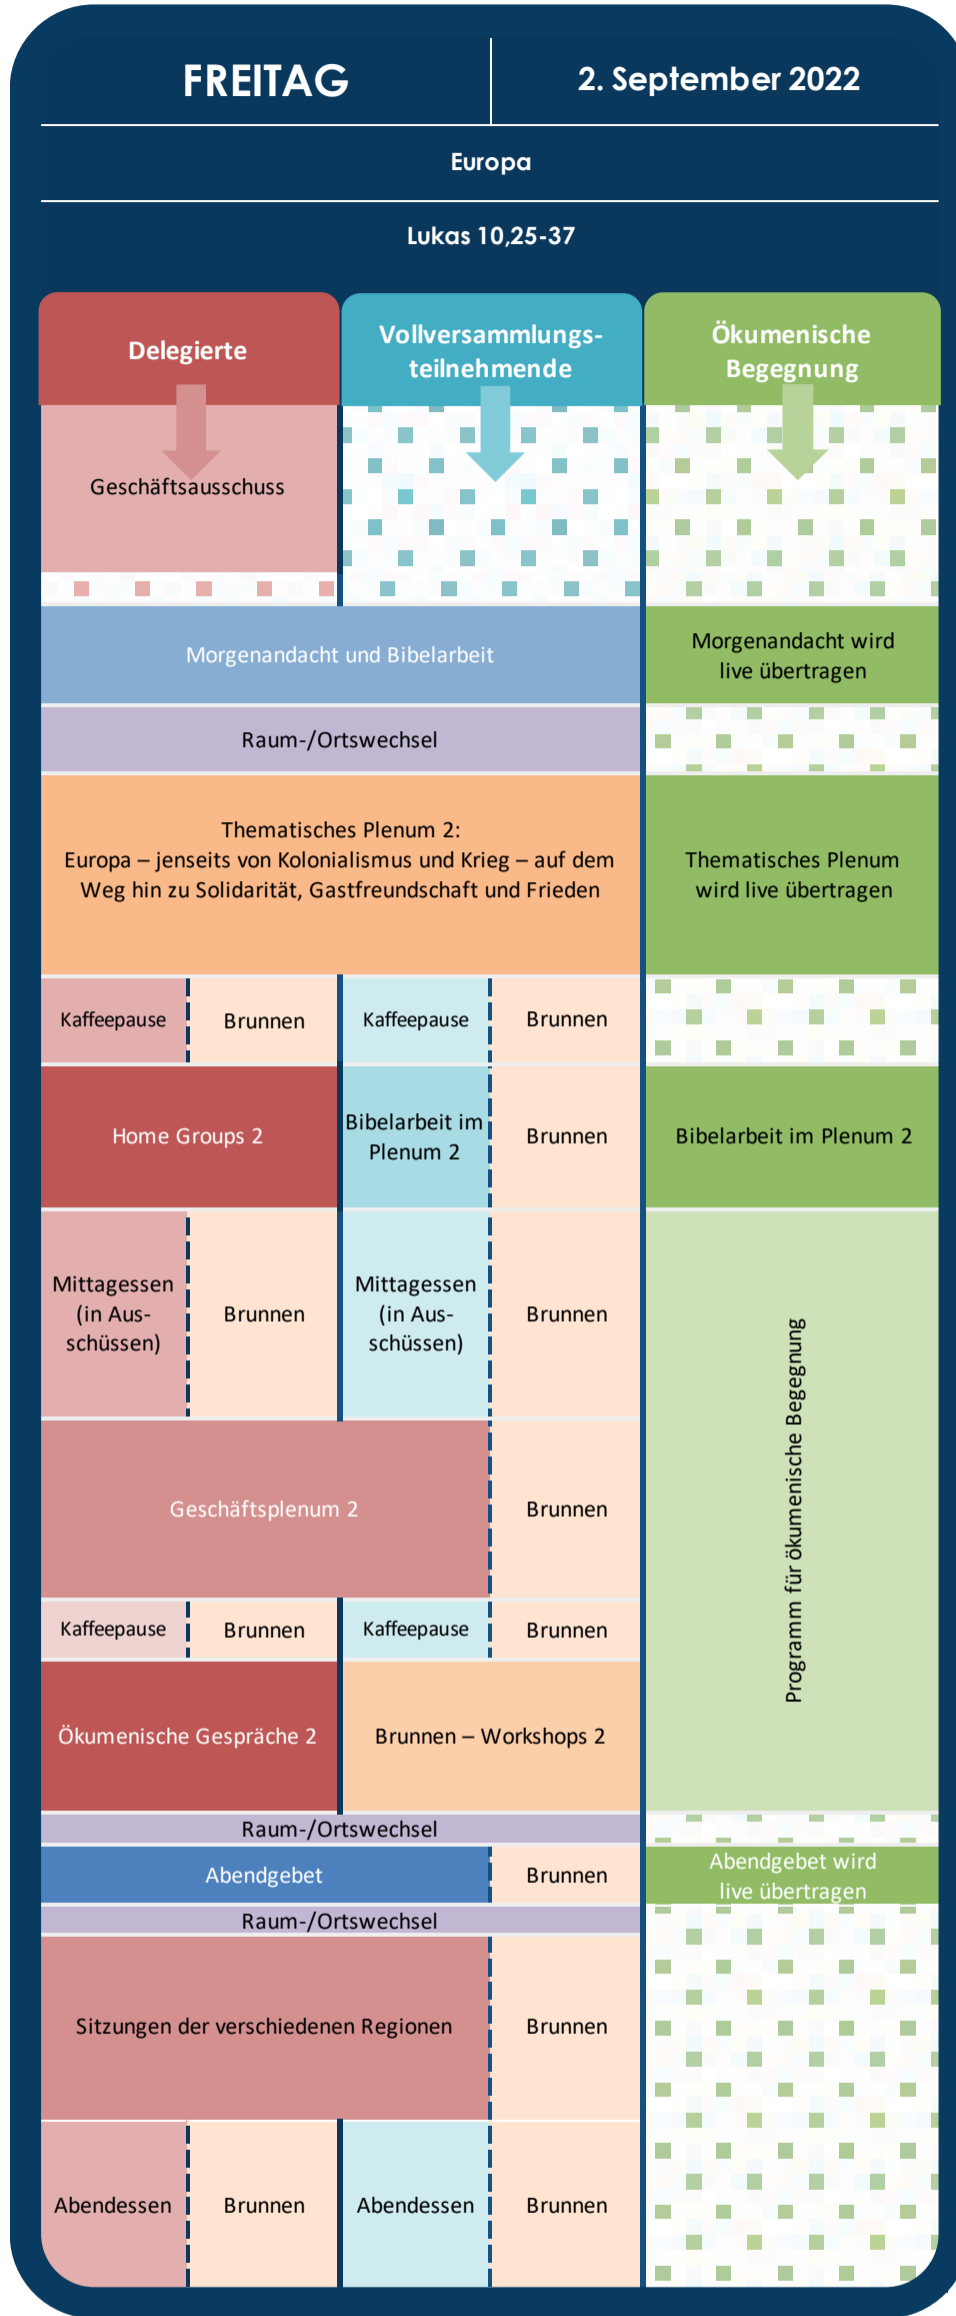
FREITAG

2. September 2022

Europa

Lukas 10,25-37

Delegierte

Vollversammlungsteilnehmende

Ökumenische Begegnung

Geschäftsausschuss

Morgenandacht und Bibelarbeit

Morgenandacht wird live übertragen

Raum-/Ortswechsel

Thematisches Plenum 2:
Europa – jenseits von Kolonialismus und Krieg – auf dem Weg hin zu Solidarität, Gastfreundschaft und Frieden

Thematisches Plenum wird live übertragen

Kaffeepause

Brunnen

Kaffeepause

Brunnen

Home Groups 2

Bibelarbeit im Plenum 2

Brunnen

Bibelarbeit im Plenum 2

Mittagessen (in Ausschüssen)

Brunnen

Mittagessen (in Ausschüssen)

Brunnen

Programm für ökumenische Begegnung

Geschäftsplenum 2

Brunnen

Kaffeepause

Brunnen

Kaffeepause

Brunnen

Ökumenische Gespräche 2

Brunnen – Workshops 2

Raum-/Ortswechsel

Abendgebet

Brunnen

Abendgebet wird live übertragen

Raum-/Ortswechsel

Sitzungen der verschiedenen Regionen

Brunnen

Abendessen

Brunnen

Abendessen

Brunnen